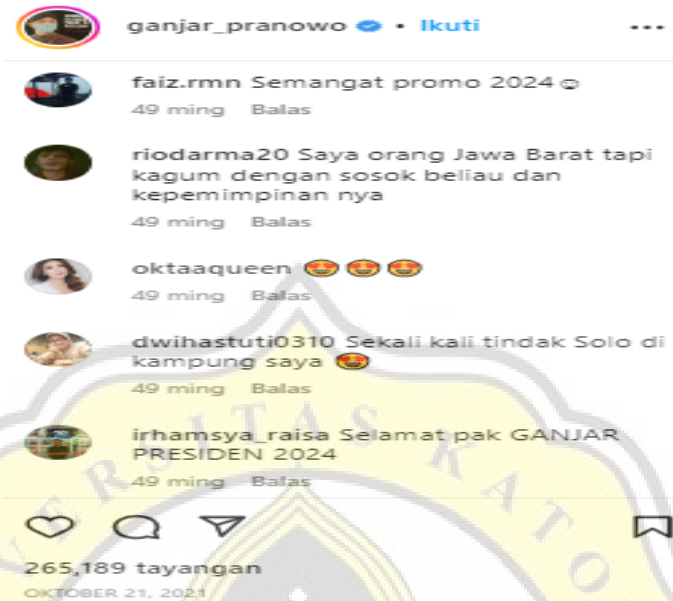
ganjar_pranowo • Ikuti

faiz.rmn Semangat promo 2024 😊
49 ming Balas

riodarma20 Saya orang Jawa Barat tapi kagum dengan sosok beliau dan kepemimpinan nya
49 ming Balas

oktaaqueen 😍😍😍
49 ming Balas

dwihastuti0310 Sekali kali tindak Solo di kampung saya 😍
49 ming Balas

irhamsya_raisa Selamat pak GANJAR PRESIDEN 2024
49 ming Balas

265,189 tayangan
OKTOBER 21, 2021